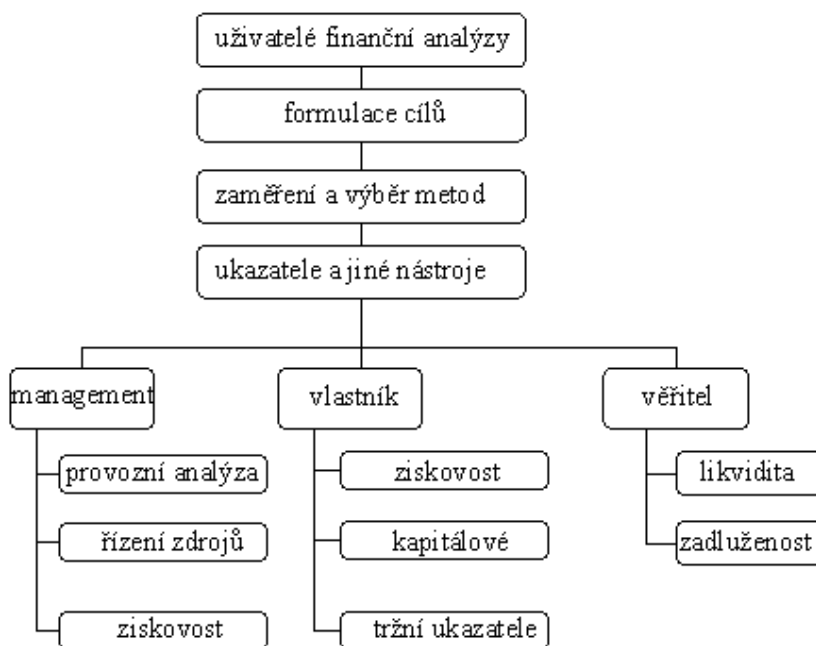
uživatelé finanční analýzy

formulace cílů

zaměření a výběr metod

ukazatele a jiné nástroje

management

provozní analýza

řízení zdrojů

ziskovost

vlastník

ziskovost

kapitálové

tržní ukazatele

věřitel

likvidita

zadluženost